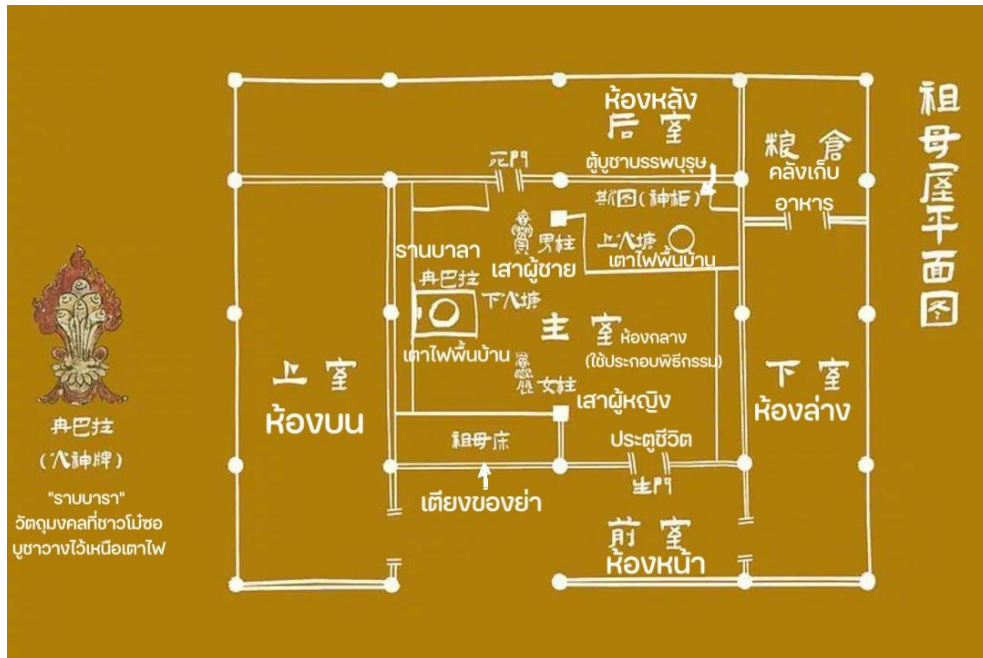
祖母屋平面图

冉巴拉
(火神牌)
"ราบบารา"
วัตถุมงคลที่ชาวโม่ซอ
บูชาวางไว้เหนือเตาไฟ

ห้องหลัง
后室

元门
ตู้บูชาบรรพบุรุษ
斯图(神柜)

粮仓
คลังเก็บ
อาหาร

男柱
เสาผู้ชาย

上火塘
เตาไฟพื้นบ้าน

ราบบาลา
冉巴拉

下火塘

主室 ห้องกลาง
(ใช้ประกอบพิธีกรรม)

เตาไฟพื้นบ้าน

女柱
เสาผู้หญิง

上室
ห้องบน

下室
ห้องล่าง

祖母床
เตียงของย่า

ประตูชีวิต
生门

前室
ห้องหน้า